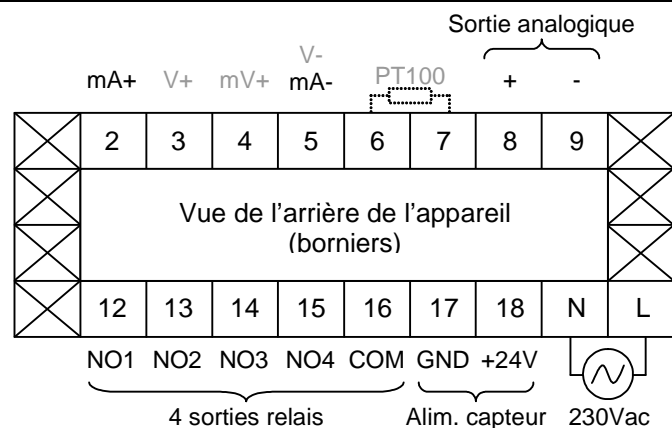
Sortie analogique

mA+ V+ mV+ V- mA- PT100 + -

| 2 | 3 | 4 | 5 | 6 | 7 | 8 | 9 |
|---|---|---|---|---|---|---|---|

Vue de l'arrière de l'appareil (borniers)

| 12 | 13 | 14 | 15 | 16 | 17 | 18 | N | L |
|---|---|---|---|---|---|---|---|---|

NO1 NO2 NO3 NO4 COM GND +24V

4 sorties relais Alim. capteur 230Vac